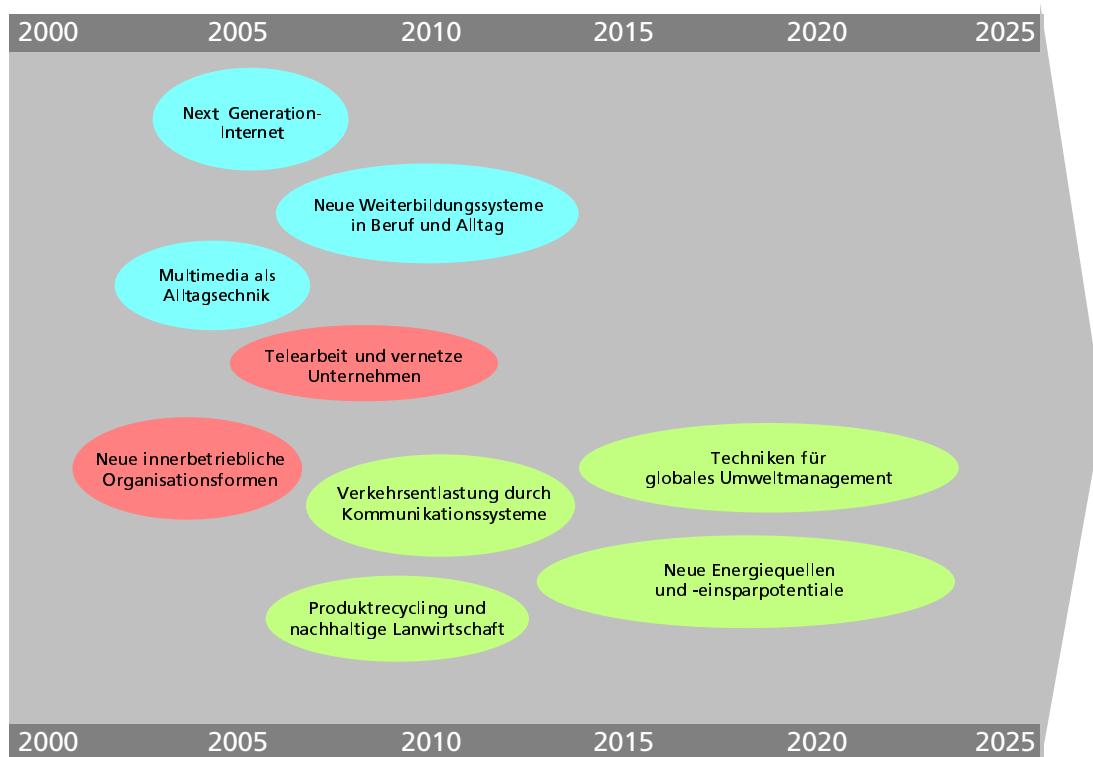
2000 2005 2010 2015 2020 2025

Next Generation-Internet

Neue Weiterbildungssysteme in Beruf und Alltag

Multimedia als Alltagsechnik

Telearbeit und vernetze Unternehmen

Neue innerbetriebliche Organisationsformen

Techniken für globales Umweltmanagement

Verkehrsentlastung durch Kommunikationssysteme

Neue Energiequellen und -einsparpotentiale

Produktrecycling und nachhaltige Lanwirtschaft

2000 2005 2010 2015 2020 2025